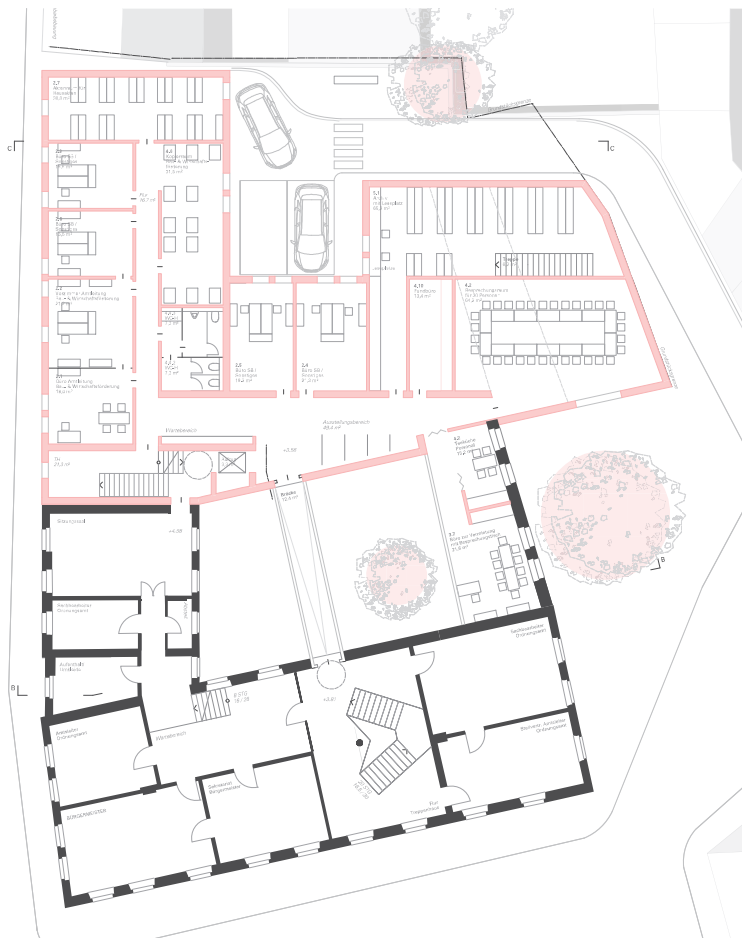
C

C

1.7
Archiv
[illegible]

4.4
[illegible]
31,5 m²

Flur
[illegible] m²

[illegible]

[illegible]

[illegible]

5.1
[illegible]
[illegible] m²

4.10
Teeküche
13,4 m²

4.2
Besprechungsraum
für 30 Personen
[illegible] m²

3.5
Büro SB / Amtsleiter
19,2 m²

3.4
Büro SB /
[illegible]

Wartebereich

Ausstellungsbereich
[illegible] m²

Brücke
12,4 m²

4.2
Teeküche
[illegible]

3.7
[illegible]
31,5 m²

Standesamt

Bürgermeister

Wartebereich

Flur
Treppenhaus

B

B